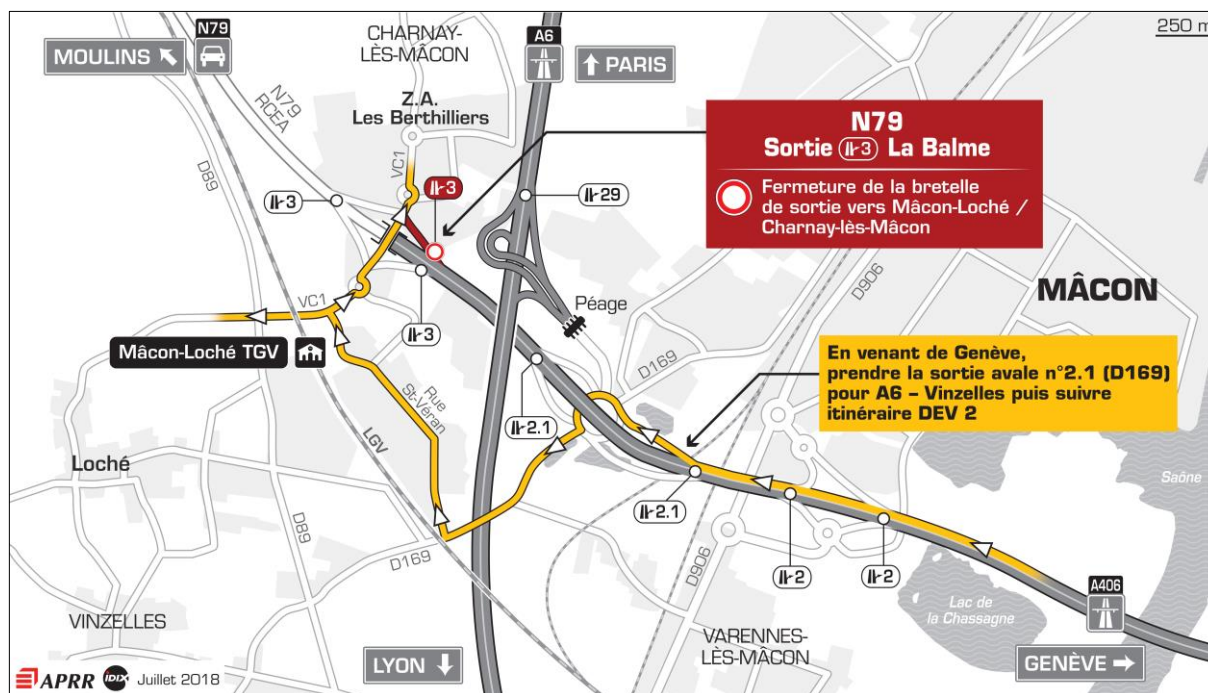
N79
MOULINS ↖
CHARNAY-LÈS-MÂCON
A6
↑ PARIS
250 m
N79 RCEA
Z.A. Les Berthilliers
N79
Sortie 3 La Balme
Fermeture de la bretelle de sortie vers Mâcon-Loché / Charnay-lès-Mâcon
D89
VC1
3
3
29
3
VC1
Péage
D906
MÂCON
Mâcon-Loché TGV
D169
Rue St-Véran
2.1
En venant de Genève, prendre la sortie avale n°2.1 (D169) pour A6 – Vinzelles puis suivre itinéraire DEV 2
LGV
Loché
2.1
Saône
D89
D906
2
2
D169
A406
Lac de la Chassagne
VINZELLES
VARENNES-LÈS-MÂCON
LYON ↓
GENÈVE →
APRR IDIX Juillet 2018